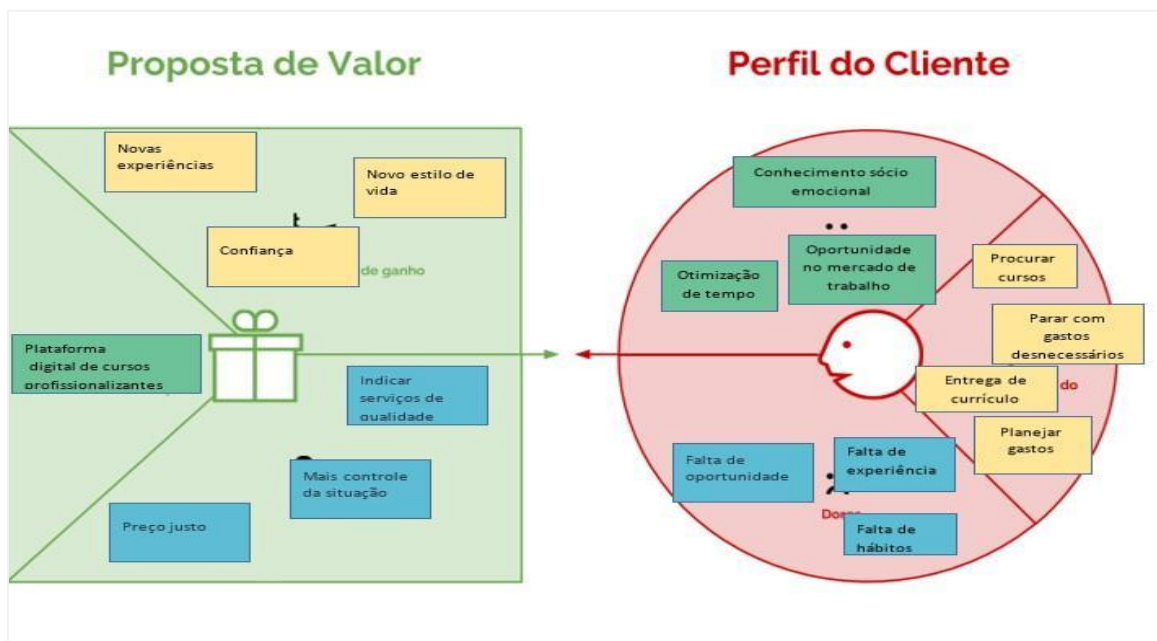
Proposta de Valor

Perfil do Cliente

Novas experiências

Novo estilo de vida

Confiança

de ganho

Plataforma digital de cursos profissionalizantes

Indicar serviços de qualidade

Mais controle da situação

Preço justo

Conhecimento sócio emocional

Otimização de tempo

Oportunidade no mercado de trabalho

Procurar cursos

Parar com gastos desnecessários

Entrega de currículo

do

Planejar gastos

Falta de oportunidade

Falta de experiência

Dores

Falta de hábitos